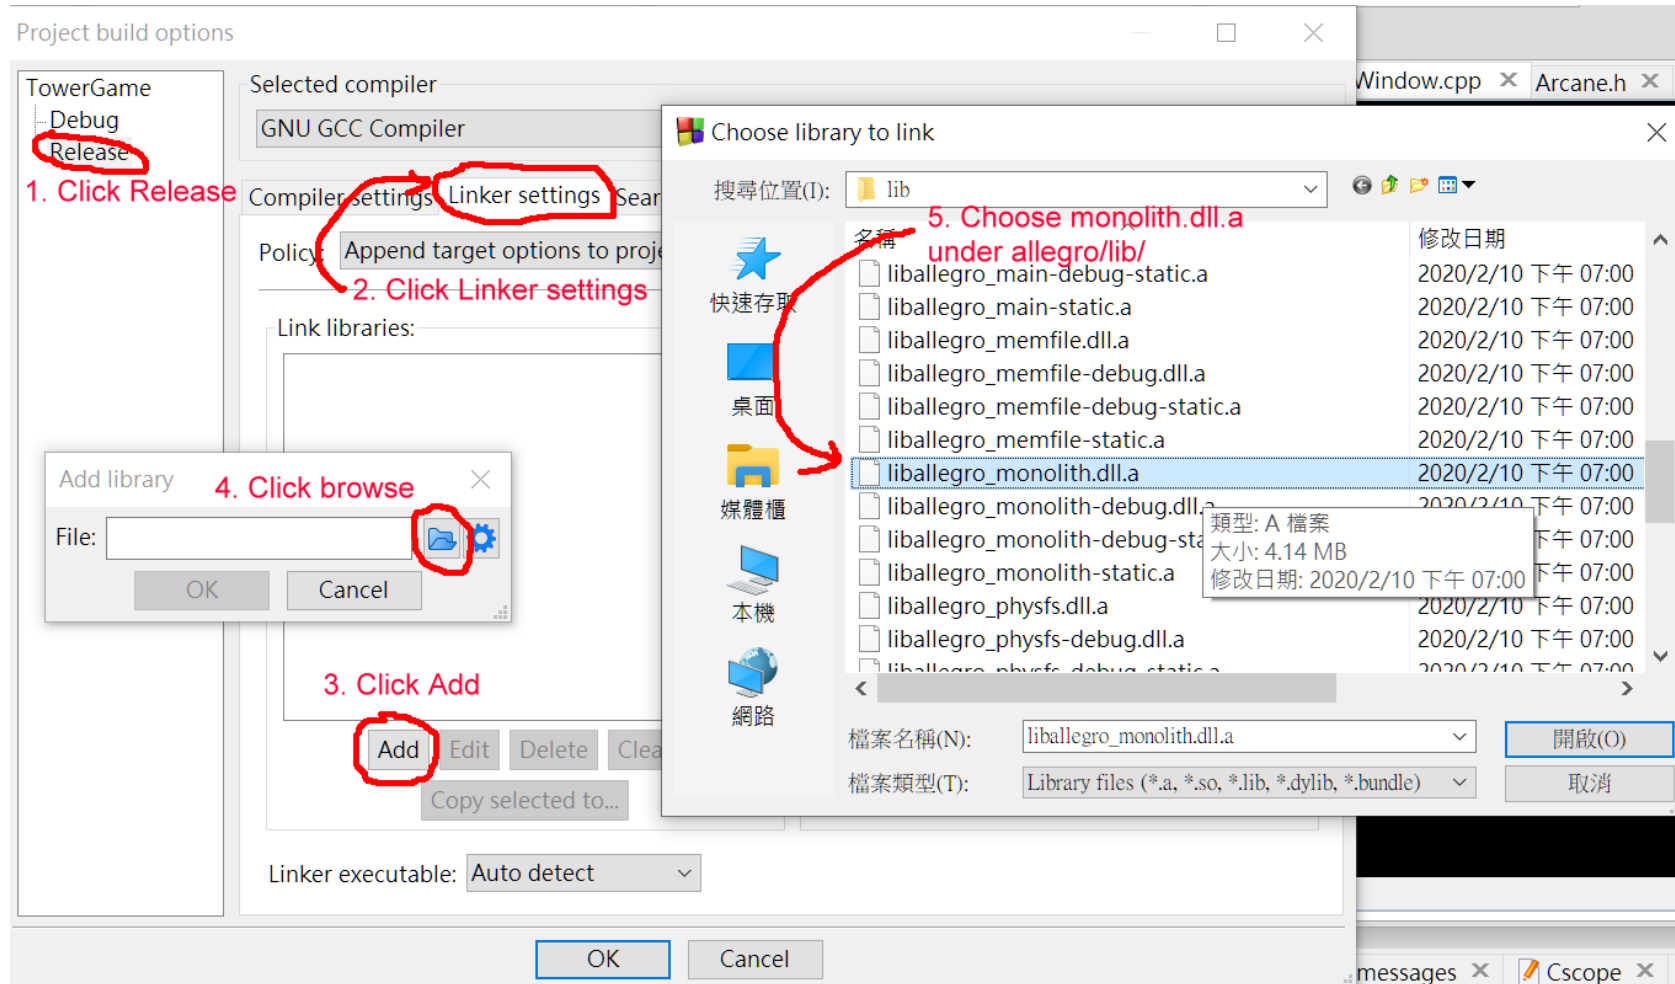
Project build options

TowerGame
Debug
Release

1. Click Release

Selected compiler
GNU GCC Compiler

Compiler settings
Linker settings
Sear

Policy:
Append target options to proje

2. Click Linker settings

Link libraries:

Add library
4. Click browse
File:
OK
Cancel

3. Click Add

Add
Edit
Delete
Clea
Copy selected to...

Linker executable:
Auto detect

OK
Cancel

Window.cpp
Arcane.h

Choose library to link

搜尋位置(I):
lib

5. Choose monolith.dll.a under allegro/lib/

名稱
修改日期

快速存取
桌面
媒體櫃
本機
網路

| 名稱 | 修改日期 |
|---|---|
| liballegro_main-debug-static.a | 2020/2/10 下午 07:00 |
| liballegro_main-static.a | 2020/2/10 下午 07:00 |
| liballegro_memfile.dll.a | 2020/2/10 下午 07:00 |
| liballegro_memfile-debug.dll.a | 2020/2/10 下午 07:00 |
| liballegro_memfile-debug-static.a | 2020/2/10 下午 07:00 |
| liballegro_memfile-static.a | 2020/2/10 下午 07:00 |
| liballegro_monolith.dll.a | 2020/2/10 下午 07:00 |
| liballegro_monolith-debug.dll.a | 2020/2/10 下午 07:00 |
| liballegro_monolith-debug-sta | 下午 07:00 |
| liballegro_monolith-static.a | 下午 07:00 |
| liballegro_physfs.dll.a | 2020/2/10 下午 07:00 |
| liballegro_physfs-debug.dll.a | 2020/2/10 下午 07:00 |
| liballegro_physfs-debug-static.a | 2020/2/10 下午 07:00 |

類型: A 檔案
大小: 4.14 MB
修改日期: 2020/2/10 下午 07:00

檔案名稱(N):
liballegro_monolith.dll.a
開啟(O)
檔案類型(T):
Library files (*.a, *.so, *.lib, *.dylib, *.bundle)
取消

messages
Cscope